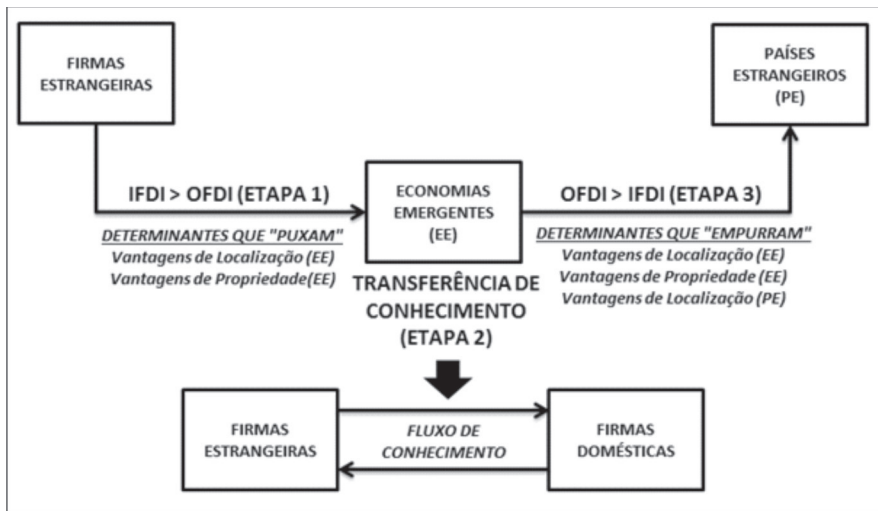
FIRMAS ESTRANGEIRAS

PAÍSES ESTRANGEIROS (PE)

IFDI > OFDI (ETAPA 1)

ECONOMIAS EMERGENTES (EE)

OFDI > IFDI (ETAPA 3)

DETERMINANTES QUE "PUXAM"
Vantagens de Localização (EE)
Vantagens de Propriedade(EE)

DETERMINANTES QUE "EMPURRAM"
Vantagens de Localização (EE)
Vantagens de Propriedade (EE)
Vantagens de Localização (PE)

TRANSFERÊNCIA DE CONHECIMENTO (ETAPA 2)

FIRMAS ESTRANGEIRAS

FLUXO DE CONHECIMENTO

FIRMAS DOMÉSTICAS